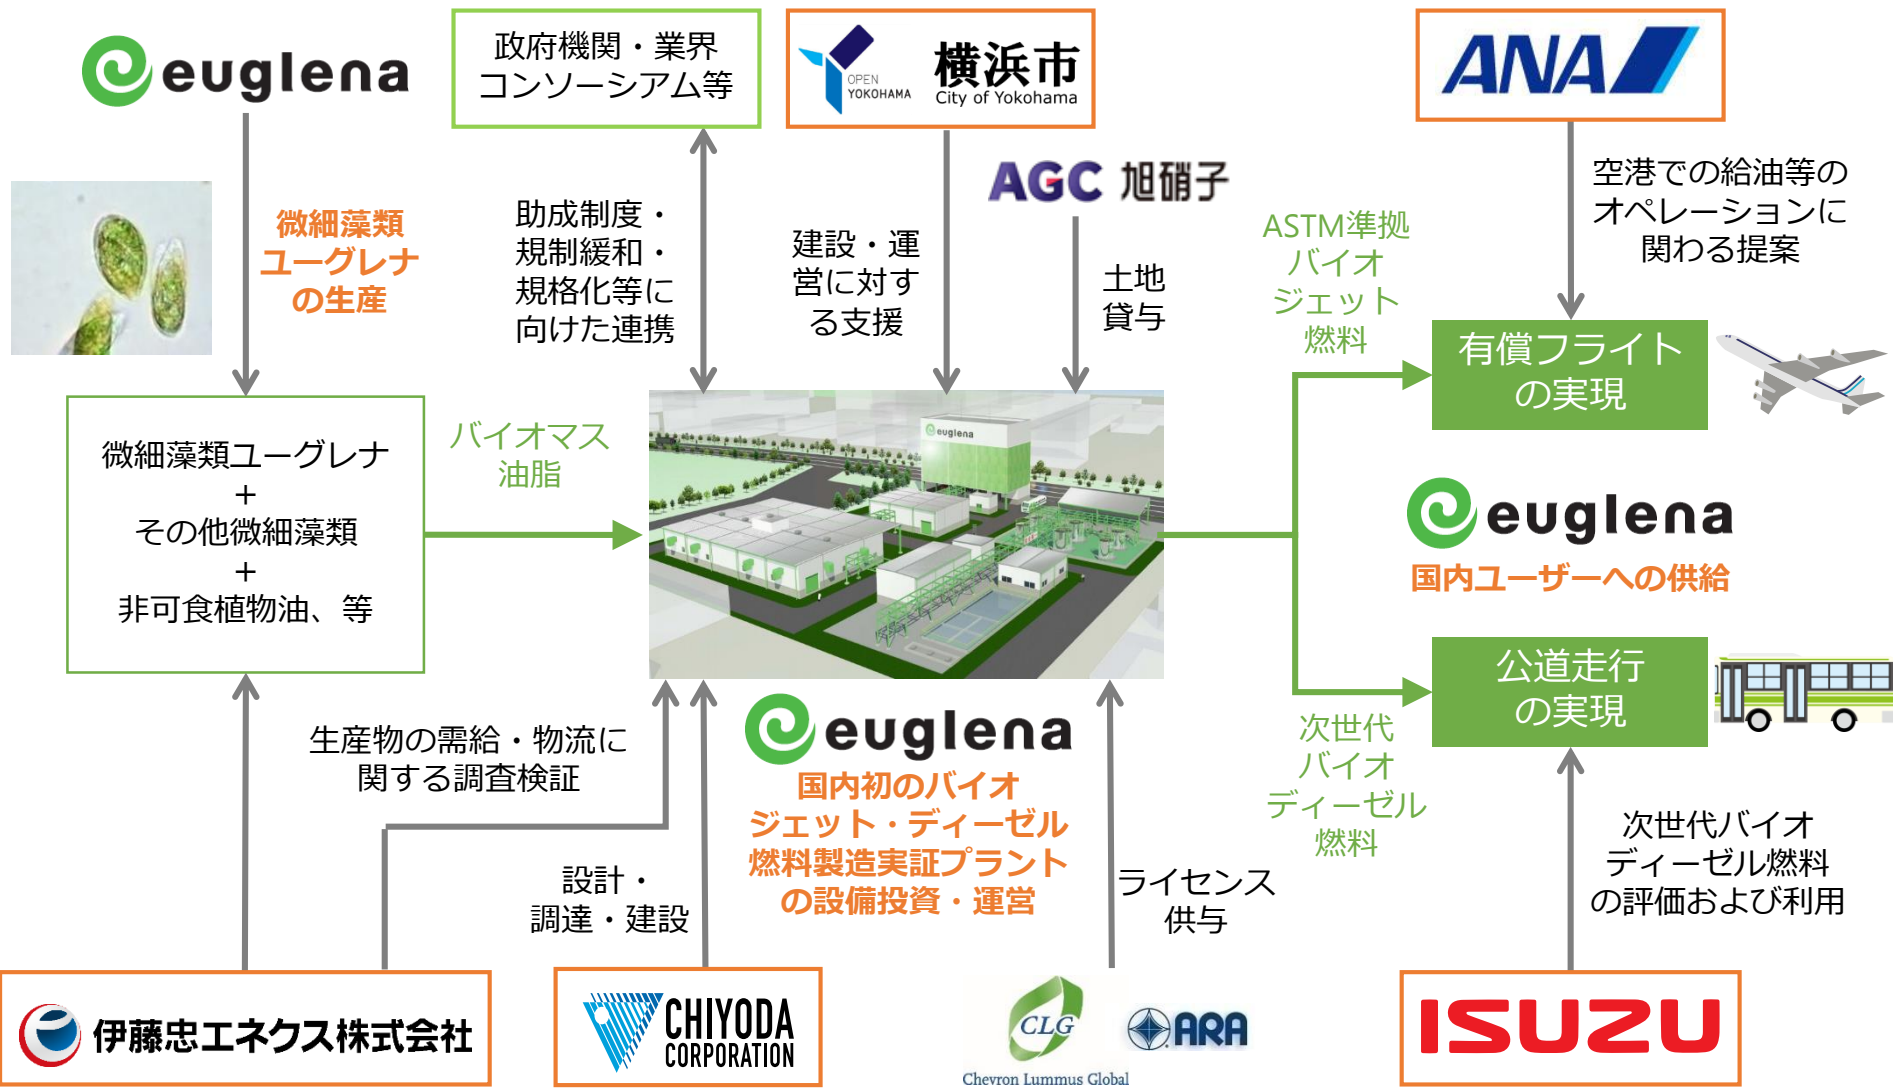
euglena

政府機関・業界
コンソーシアム等

OPEN YOKOHAMA
横浜市
City of Yokohama

ANA

微細藻類
ユーグレナ
の生産

助成制度・
規制緩和・
規格化等に
向けた連携

建設・運
営に対す
る支援

AGC 旭硝子

土地
貸与

ASTM準拠
バイオ
ジェット
燃料

空港での給油等の
オペレーションに
関わる提案

有償フライト
の実現

微細藻類ユーグレナ
+
その他微細藻類
+
非可食植物油、等

バイオマス
油脂

euglena

euglena
国内ユーザーへの供給

公道走行
の実現

生産物の需給・物流に
関する調査検証

euglena
国内初のバイオ
ジェット・ディーゼル
燃料製造実証プラント
の設備投資・運営

次世代
バイオ
ディーゼル
燃料

次世代バイオ
ディーゼル燃料
の評価および利用

設計・
調達・建設

ライセンス
供与

伊藤忠エネクス株式会社

CHIYODA CORPORATION

CLG
Chevron Lummus Global

ARA

ISUZU